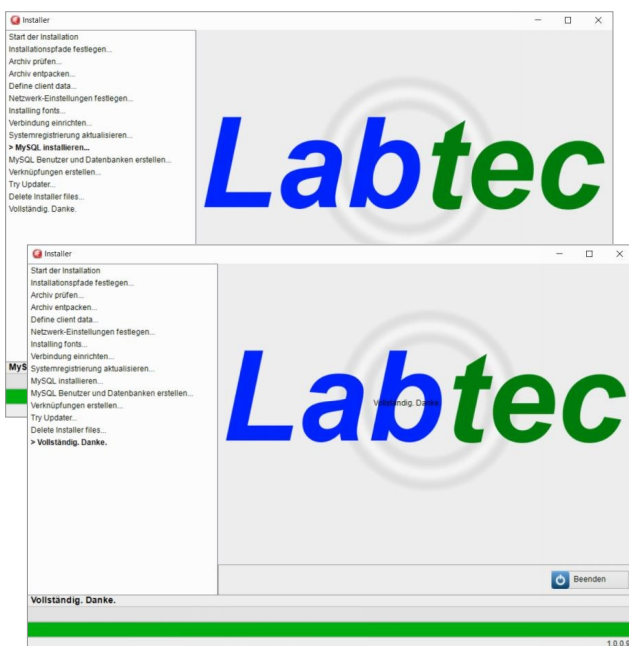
Installer

Start der Installation
Installationspfade festlegen...
Archiv prüfen...
Archiv entpacken...
Define client data...
Netzwerk-Einstellungen festlegen...
Installing fonts...
Verbindung einrichten...
Systemregistrierung aktualisieren...
> MySQL installieren...
MySQL Benutzer und Datenbanken erstellen...
Verknüpfungen erstellen...
Try Updater...
Delete Installer files...
Vollständig. Danke.

Labtec

MyS

Installer

Start der Installation
Installationspfade festlegen...
Archiv prüfen...
Archiv entpacken...
Define client data...
Netzwerk-Einstellungen festlegen...
Installing fonts...
Verbindung einrichten...
Systemregistrierung aktualisieren...
MySQL installieren...
MySQL Benutzer und Datenbanken erstellen...
Verknüpfungen erstellen...
Try Updater...
Delete Installer files...
> Vollständig. Danke.

Labtec

Vollständig. Danke.

Beenden

Vollständig. Danke.

1.0.0.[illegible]